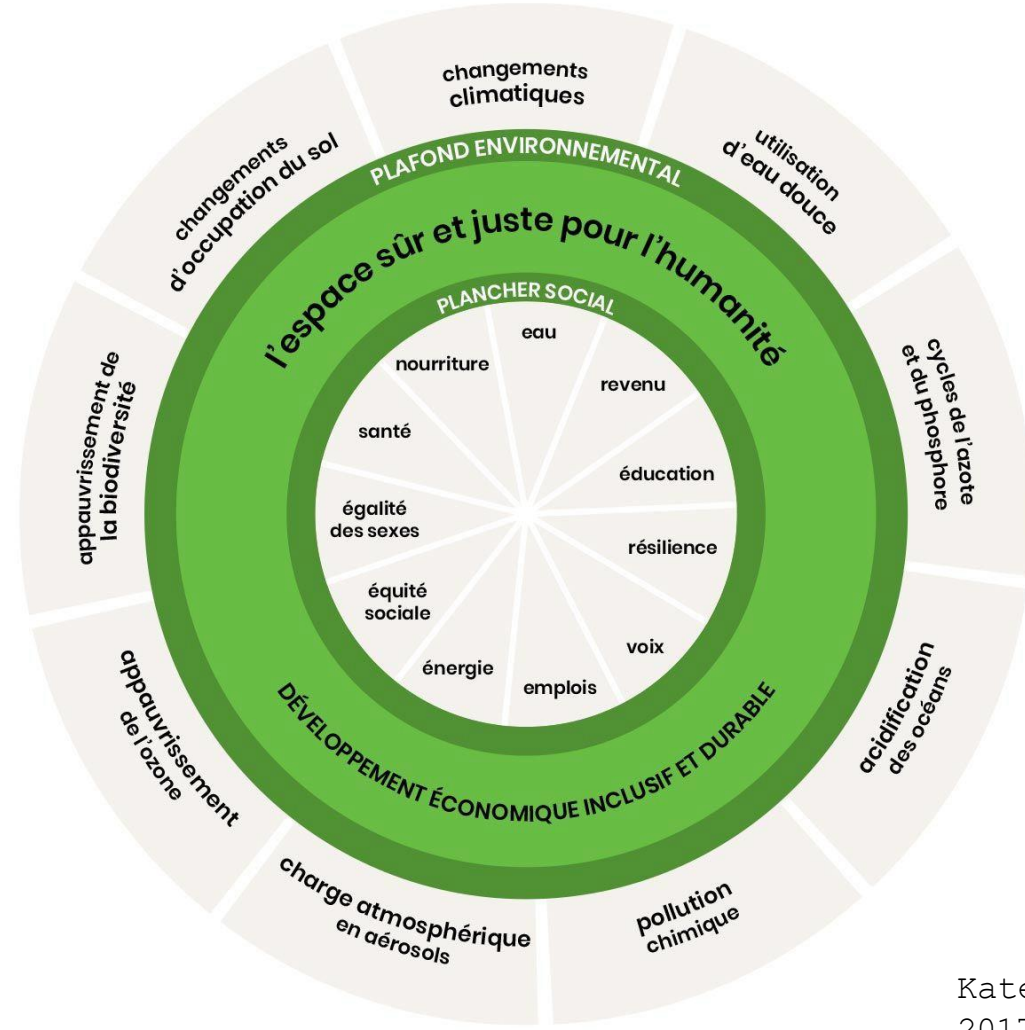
changements climatiques

utilisation d'eau douce

cycles de l'azote et du phosphore

acidification des océans

pollution chimique

charge atmosphérique en aérosols

appauvrissement de l'ozone

appauvrissement de la biodiversité

changements d'occupation du sol

PLAFOND ENVIRONNEMENTAL

l'espace sûr et juste pour l'humanité

PLANCHER SOCIAL

eau

revenu

éducation

résilience

voix

emplois

énergie

équité sociale

égalité des sexes

santé

nourriture

DÉVELOPPEMENT ÉCONOMIQUE INCLUSIF ET DURABLE

Kate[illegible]
201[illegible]